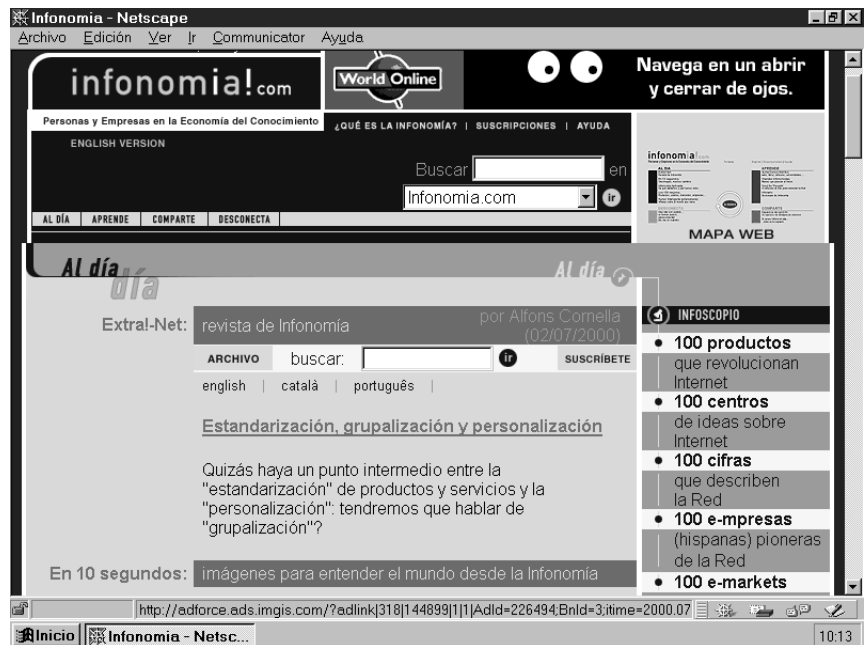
Infonomia - Netscape
Archivo Edición Ver Ir Communicator Ayuda

infonomia!.com
World Online
Navega en un abrir y cerrar de ojos.

Personas y Empresas en la Economía del Conocimiento
ENGLISH VERSION
¿QUÉ ES LA INFONOMÍA? | SUSCRIPCIONES | AYUDA
Buscar en
Infonomia.com
ir
AL DÍA APRENDE COMPARTE DESCONECTA
infonomia!.com
MAPA WEB

Al día
día
Al día

Extra!-Net: revista de Infonomía por Alfons Cornella (02/07/2000)
ARCHIVO buscar: ir SUSCRÍBETE
english | català | português |

Estandarización, grupalización y personalización

Quizás haya un punto intermedio entre la "estandarización" de productos y servicios y la "personalización": tendremos que hablar de "grupalización"?

En 10 segundos: imágenes para entender el mundo desde la Infonomía

INFOSCOPIO
• 100 productos que revolucionan Internet
• 100 centros de ideas sobre Internet
• 100 cifras que describen la Red
• 100 e-mpresas (hispanas) pioneras de la Red
• 100 e-markets

http://adforce.ads.imgis.com/?adlink|318|144899|1|1|AdId=226494;BnId=3;itime=2000.07
Inicio Infonomia - Netsc...
10:13